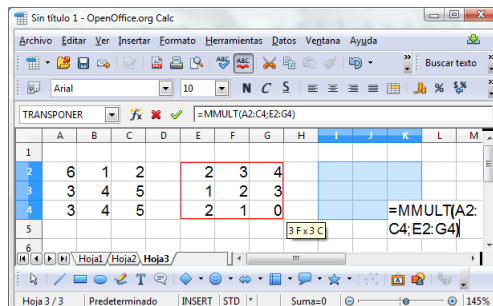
Sin título 1 - OpenOffice.org Calc

Archivo Editar Ver Insertar Formato Herramientas Datos Ventana Ayuda

Buscar texto

Arial 10 N C S

TRANSPONER =MMULT(A2:C4;E2:G4)

| | A | B | C | D | E | F | G | H | I | J | K | L | M |
|---|---|---|---|---|---|---|---|---|---|---|---|---|---|
| 1 | | | | | | | | | | | | | |
| 2 | 6 | 1 | 2 | | 2 | 3 | 4 | | | | | | |
| 3 | 3 | 4 | 5 | | 1 | 2 | 3 | | | | | | |
| 4 | 3 | 4 | 5 | | 2 | 1 | 0 | | | | =MMULT(A2:C4;E2:G4) | | |
| 5 | | | | | | | | | | | | | |
| 6 | | | | | | | | | | | | | |

3 F x 3 C

Hoja1 Hoja2 Hoja3

Hoja 3 / 3 Predeterminado INSERT STD * Suma=0 145%